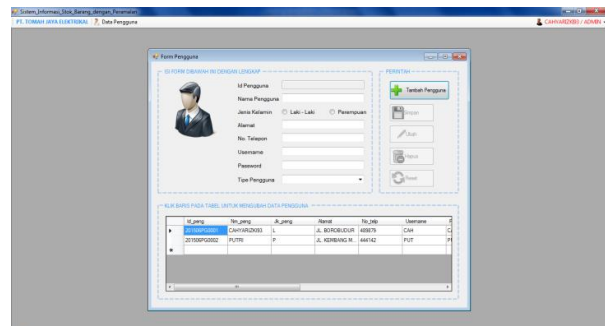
Sistem_Informasi_Stok_Barang_dengan_Peramalan

PT. TOMAH JAYA ELEKTRIKAL | Data Pengguna

CAHYARIZKI03 / ADMIN

Form Pengguna

ISI FORM DIBAWAH INI DENGAN LENGKAP

Id Pengguna

Nama Pengguna

Jenis Kelamin ○ Laki - Laki ○ Perempuan

Alamat

No. Telepon

Username

Password

Tipe Pengguna

PERINTAH

Tambah Pengguna

Simpan

Ubah

Hapus

Reset

KLIK BARIS PADA TABEL UNTUK MENGUBAH DATA PENGGUNA

| | Id_peng | Nm_peng | Jk_peng | Alamat | No_telp | Username | P |
|---|---|---|---|---|---|---|---|
| ▸ | 20150PG0001 | CAHYARIZKI03 | L | JL. BOROBUDUR | 489876 | CAH | C |
| | 20150PG0002 | PUTRI | P | JL. KEMBANG M. | 444142 | PUT | P |
| * | | | | | | | |